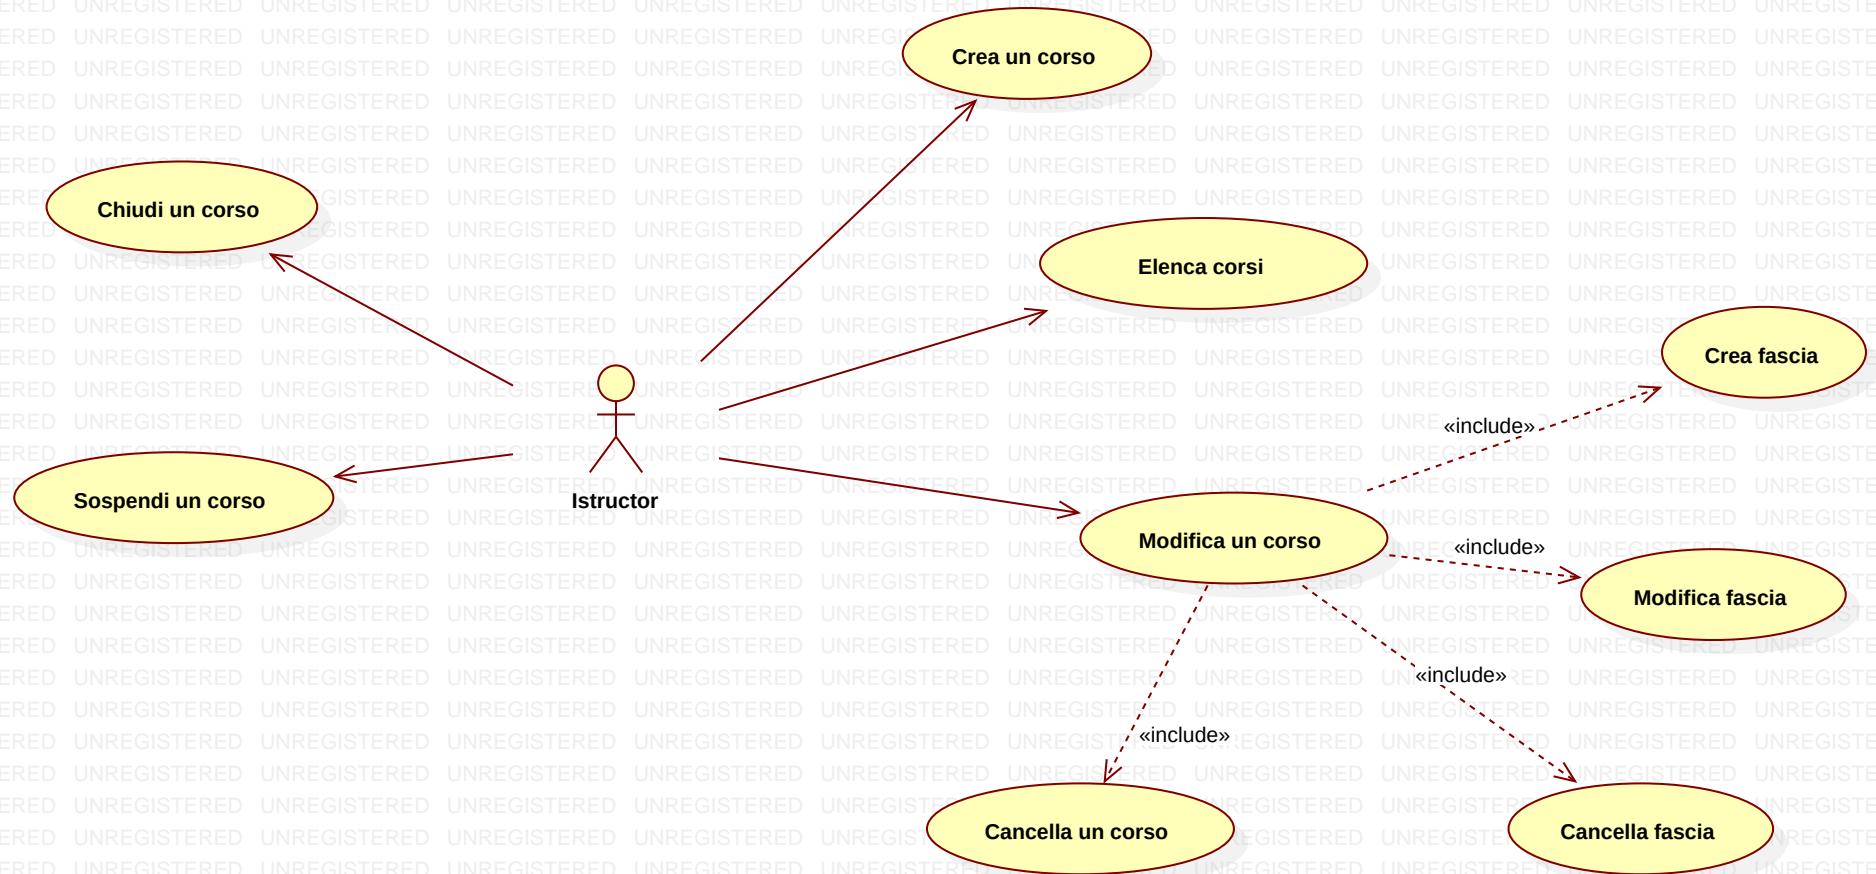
Crea un corso

Chiudi un corso

Elenca corsi

Crea fascia

Istructor

Sospendi un corso

«include»

Modifica un corso

«include»

Modifica fascia

«include»

«include»

Cancella un corso

Cancella fascia

UNREGISTERED